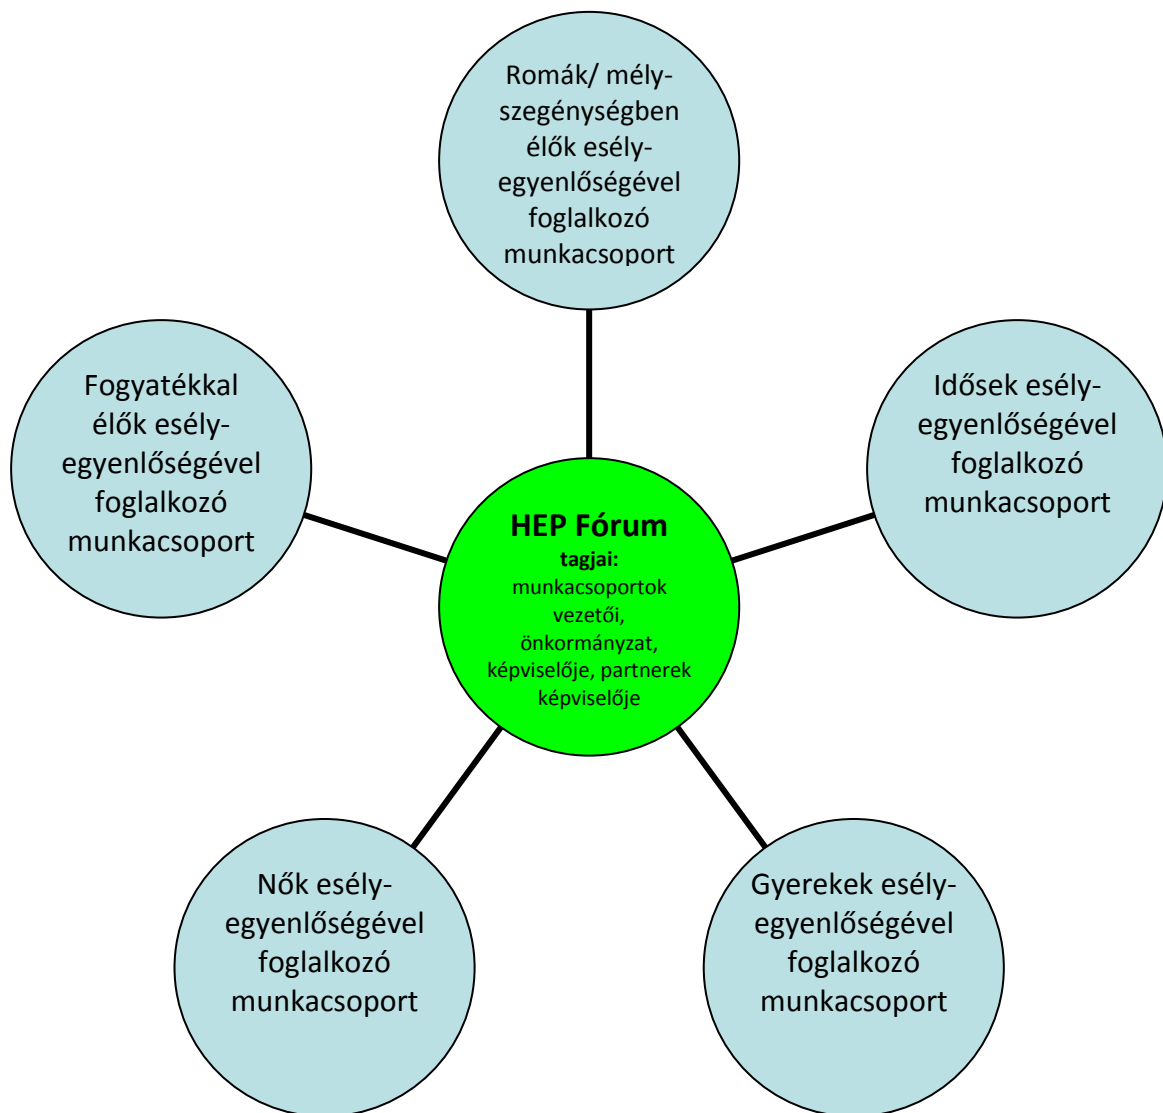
Romák/ mélyszegénységben élők esélyegyenlőségével foglalkozó munkacsoport

Fogyatékkal élők esélyegyenlőségével foglalkozó munkacsoport

Idősek esélyegyenlőségével foglalkozó munkacsoport

**HEP Fórum**
**tagjai:**
munkacsoportok vezetői, önkormányzat, képviselője, partnerek képviselője

Nők esélyegyenlőségével foglalkozó munkacsoport

Gyerekek esélyegyenlőségével foglalkozó munkacsoport